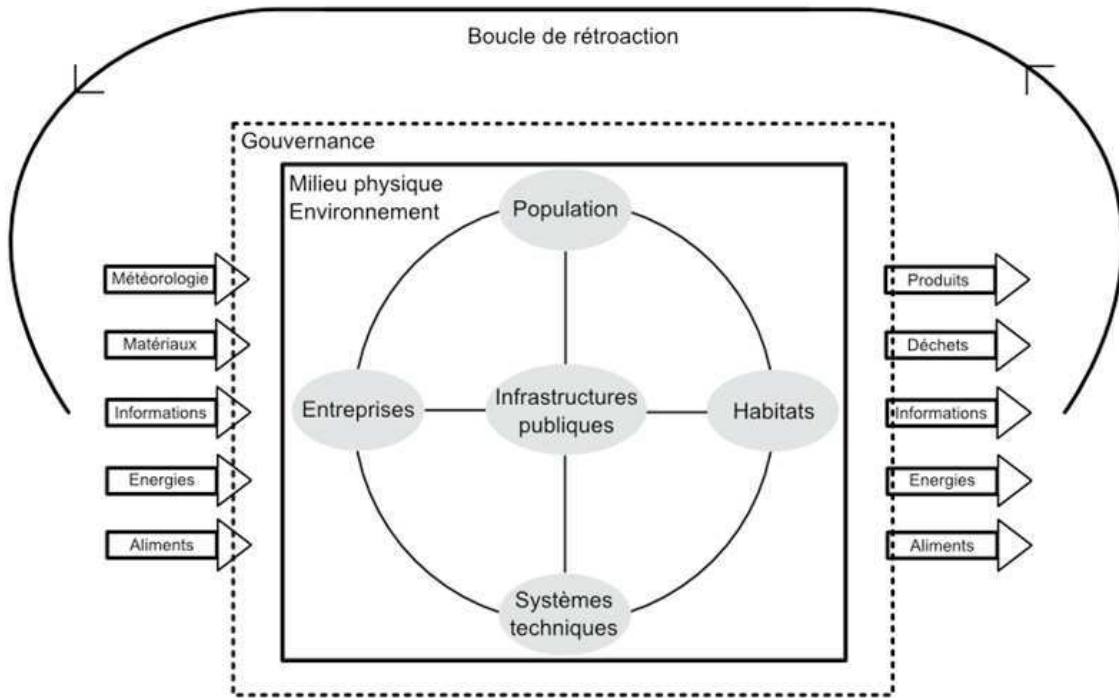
Boucle de rétroaction

Gouvernance

Milieu physique
Environnement

Population

Entreprises

Infrastructures publiques

Habitats

Systèmes techniques

Météorologie

Matériaux

Informations

Energies

Aliments

Produits

Déchets

Informations

Energies

Aliments